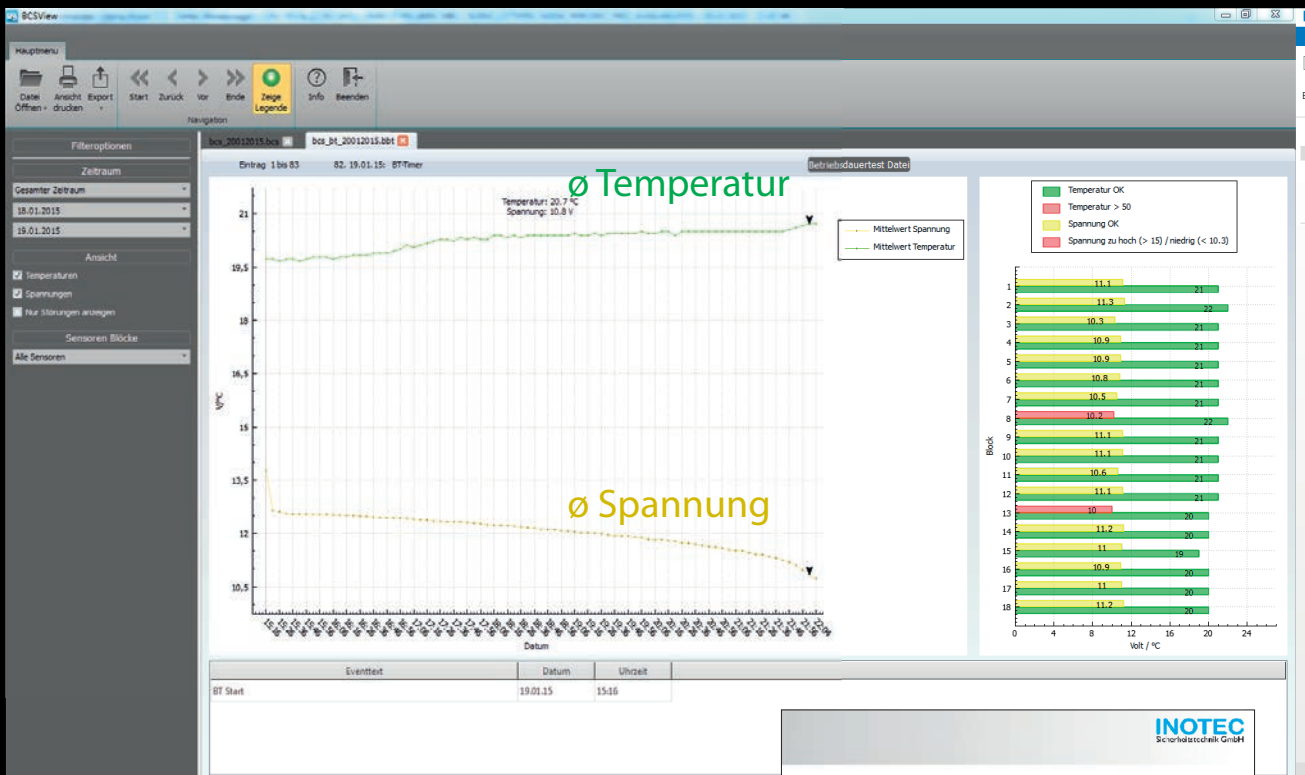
BCSView

Hauptmenu

Datei Öffnen | Ansicht drucken | Export | Start | Zurück | Vor | Ende | Zeige Legende | Info | Beenden

Navigation

Filteroptionen

Zeitraum

Gesamter Zeitraum

18.01.2015

19.01.2015

Ansicht

Temperaturen

Spannungen

Nur Störungen anzeigen

Sensoren Blöcke

Alle Sensoren

bcs_20012015.bcs | bcs_bt_20012015.bbt

Eintrag 1 bis 83 | 82. 19.01.15: BT-Timer

Betriebsdauertest Datei

ø Temperatur

Temperatur: 20.7 °C
Spannung: 10.8 V

Mittelwert Spannung
Mittelwert Temperatur

ø Spannung

21
19,5
18
16,5
15
13,5
12
10,5

V/°C

Datum

Temperatur OK
Temperatur > 50
Spannung OK
Spannung zu hoch (> 15) / niedrig (< 10.3)

| Block | Spannung | Temperatur |
|---|---|---|
| 1 | 11.1 | 21 |
| 2 | 11.3 | 22 |
| 3 | 10.3 | 21 |
| 4 | 10.9 | 21 |
| 5 | 10.9 | 21 |
| 6 | 10.8 | 21 |
| 7 | 10.5 | 21 |
| 8 | 10.2 | 22 |
| 9 | 11.1 | 21 |
| 10 | 11.1 | 21 |
| 11 | 10.6 | 21 |
| 12 | 11.1 | 21 |
| 13 | 10 | 20 |
| 14 | 11.2 | 20 |
| 15 | 11 | 19 |
| 16 | 10.9 | 20 |
| 17 | 11 | 20 |
| 18 | 11.2 | 20 |

Block

0 4 8 12 16 20 24

Volt / °C

| Eventtext | Datum | Uhrzeit |
|---|---|---|
| BT Start | 19.01.15 | 15:16 |

INOTEC
Sicherheitstechnik GmbH